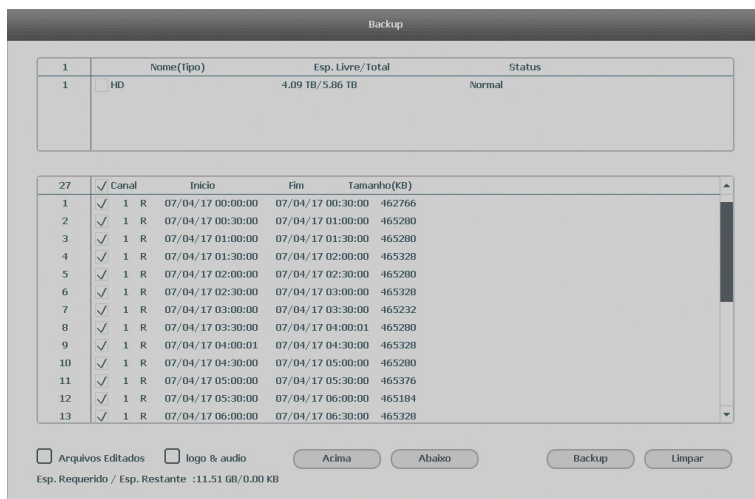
Backup

| 1 | Nome(Tipo) | Esp. Livre/Total | Status |
|---|---|---|---|
| 1 | HD | 4.09 TB/5.86 TB | Normal |

| 27 | ✓ Canal | | Inicio | Fim | Tamanho(KB) |
|---|---|---|---|---|---|
| 1 | ✓ 1 | R | 07/04/17 00:00:00 | 07/04/17 00:30:00 | 462766 |
| 2 | ✓ 1 | R | 07/04/17 00:30:00 | 07/04/17 01:00:00 | 465280 |
| 3 | ✓ 1 | R | 07/04/17 01:00:00 | 07/04/17 01:30:00 | 465280 |
| 4 | ✓ 1 | R | 07/04/17 01:30:00 | 07/04/17 02:00:00 | 465328 |
| 5 | ✓ 1 | R | 07/04/17 02:00:00 | 07/04/17 02:30:00 | 465280 |
| 6 | ✓ 1 | R | 07/04/17 02:30:00 | 07/04/17 03:00:00 | 465328 |
| 7 | ✓ 1 | R | 07/04/17 03:00:00 | 07/04/17 03:30:00 | 465232 |
| 8 | ✓ 1 | R | 07/04/17 03:30:00 | 07/04/17 04:00:01 | 465280 |
| 9 | ✓ 1 | R | 07/04/17 04:00:01 | 07/04/17 04:30:00 | 465328 |
| 10 | ✓ 1 | R | 07/04/17 04:30:00 | 07/04/17 05:00:00 | 465280 |
| 11 | ✓ 1 | R | 07/04/17 05:00:00 | 07/04/17 05:30:00 | 465376 |
| 12 | ✓ 1 | R | 07/04/17 05:30:00 | 07/04/17 06:00:00 | 465184 |
| 13 | ✓ 1 | R | 07/04/17 06:00:00 | 07/04/17 06:30:00 | 465328 |

Arquivos Editados   logo & audio   Acima   Abaixo   Backup   Limpar

Esp. Requerido / Esp. Restante :11.51 GB/0.00 KB